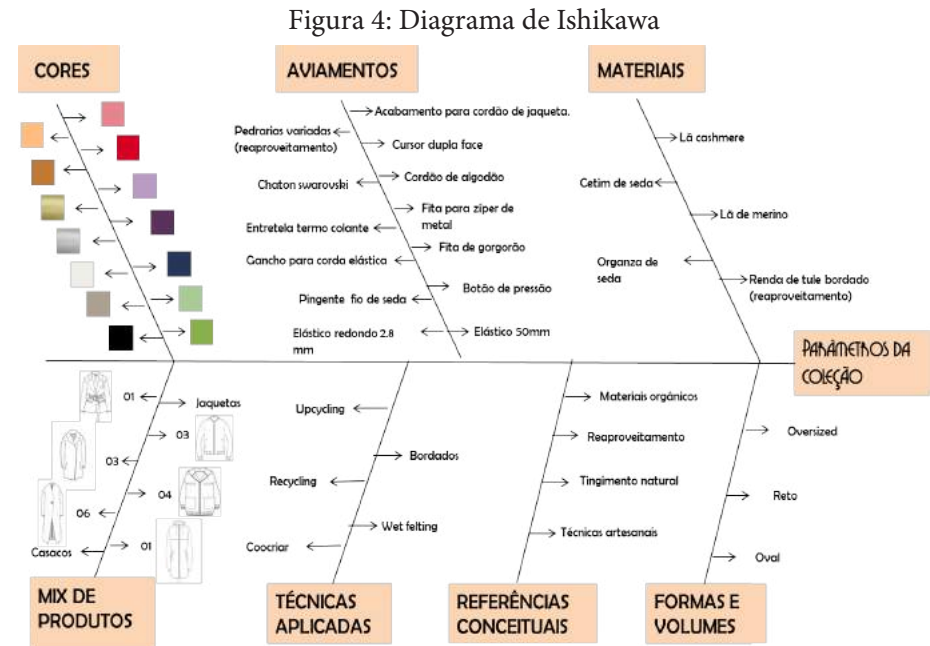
Figura 4: Diagrama de Ishikawa

CORES

AVIAMENTOS

MATERIAIS

Acabamento para cordão de jaqueta.
Pedrarias variadas (reaproveitamento)
Cursor dupla face
Chaton swarovski
Cordão de algodão
Fita para zíper de metal
Entretela termo colante
Fita de gorgorão
Gancho para corda elástica
Botão de pressão
Pingente fio de seda
Elástico redondo 2.8 mm
Elástico 50mm

Lã cashmere
Cetim de seda
Lã de merino
Organza de seda
Renda de tule bordado (reaproveitamento)

PARÂMETROS DA COLEÇÃO

01
Jaquetas
03
03
04
06
Casacos
01

Upcycling
Bordados
Recycling
Wet felting
Coocriar

Materiais orgânicos
Reaproveitamento
Tingimento natural
Técnicas artesanais

Oversized
Reto
Oval

MIX DE PRODUTOS

TÉCNICAS APLICADAS

REFERÊNCIAS CONCEITUAIS

FORMAS E VOLUMES